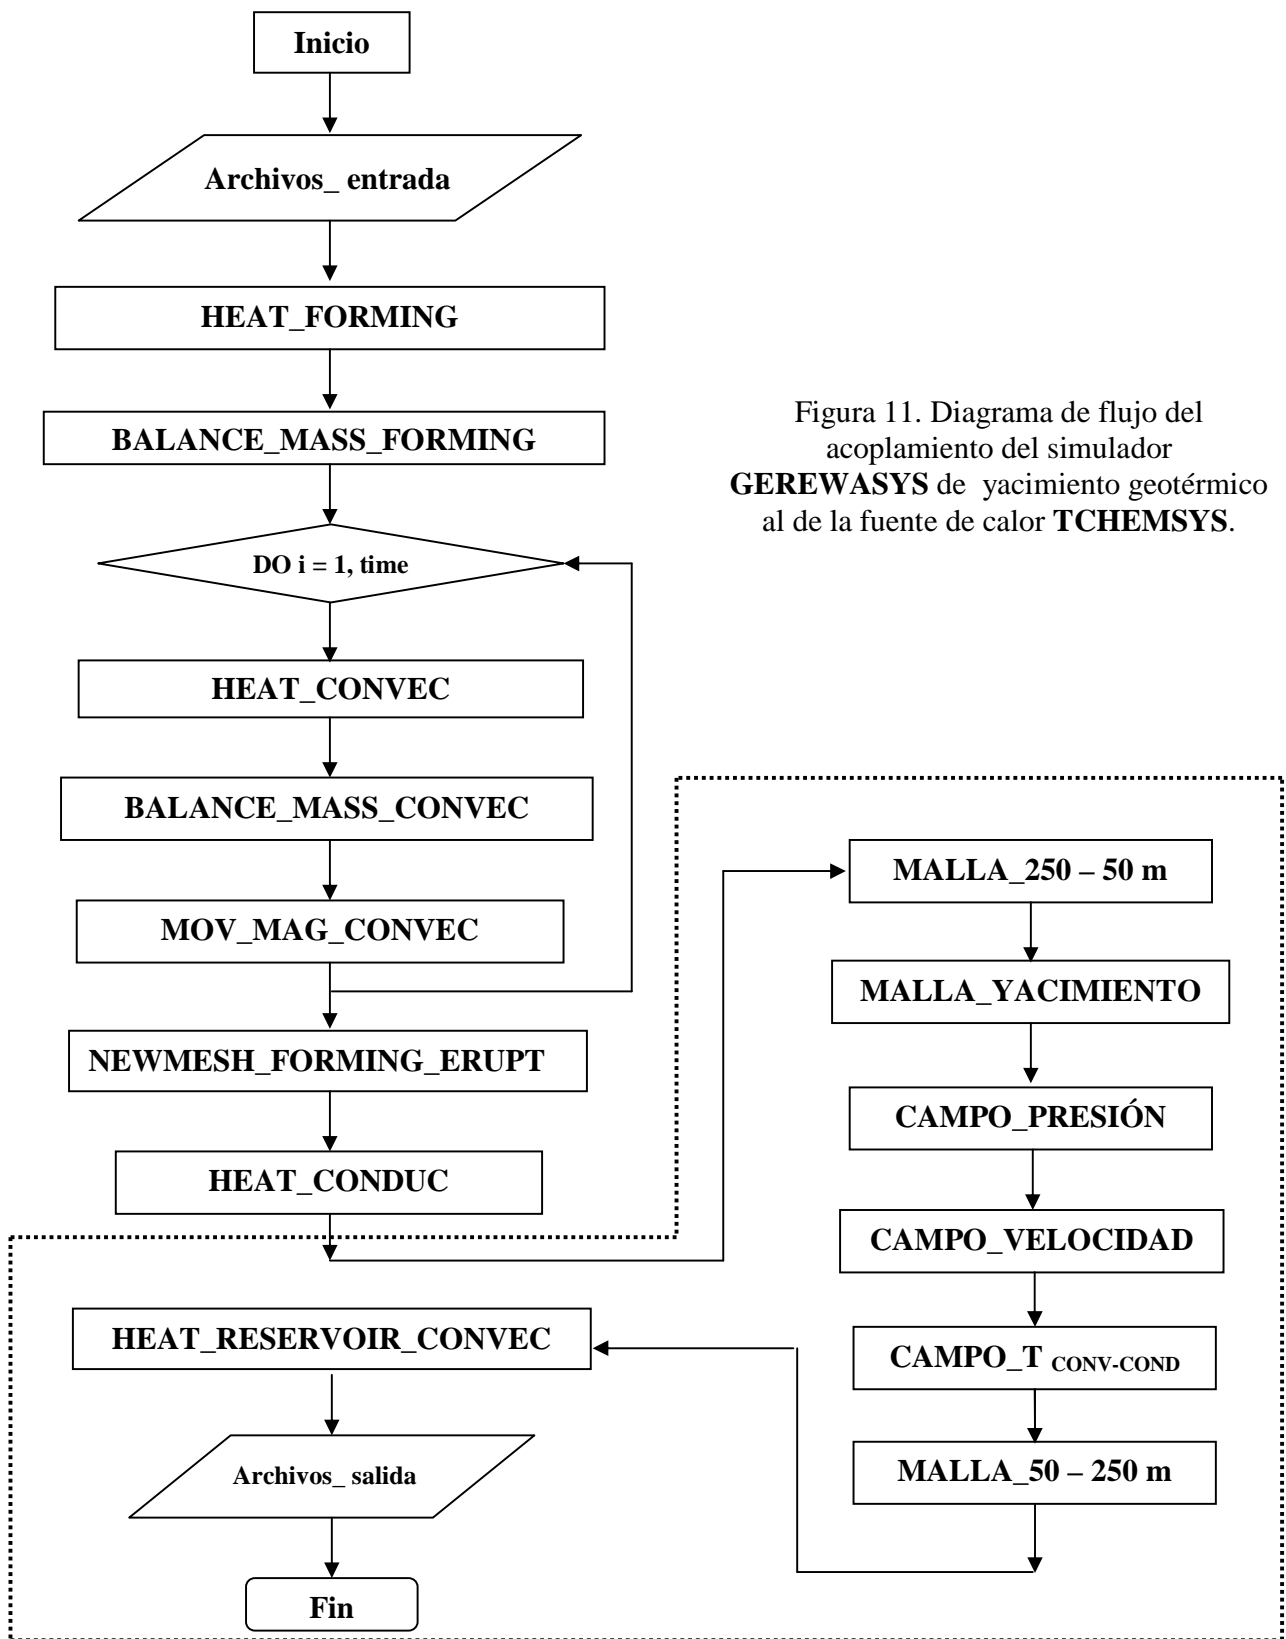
Inicio

Archivos_ entrada

HEAT_FORMING

BALANCE_MASS_FORMING

DO i = 1, time

HEAT_CONVEC

BALANCE_MASS_CONVEC

MOV_MAG_CONVEC

NEWMESH_FORMING_ERUPT

HEAT_CONDUC

Figura 11. Diagrama de flujo del acoplamiento del simulador **GEREWASYS** de yacimiento geotérmico al de la fuente de calor **TCHEMSYS**.

MALLA_250 – 50 m

MALLA_YACIMIENTO

CAMPO_PRESIÓN

CAMPO_VELOCIDAD

CAMPO_T $_{CONV-COND}$

MALLA_50 – 250 m

HEAT_RESERVOIR_CONVEC

Archivos_ salida

Fin